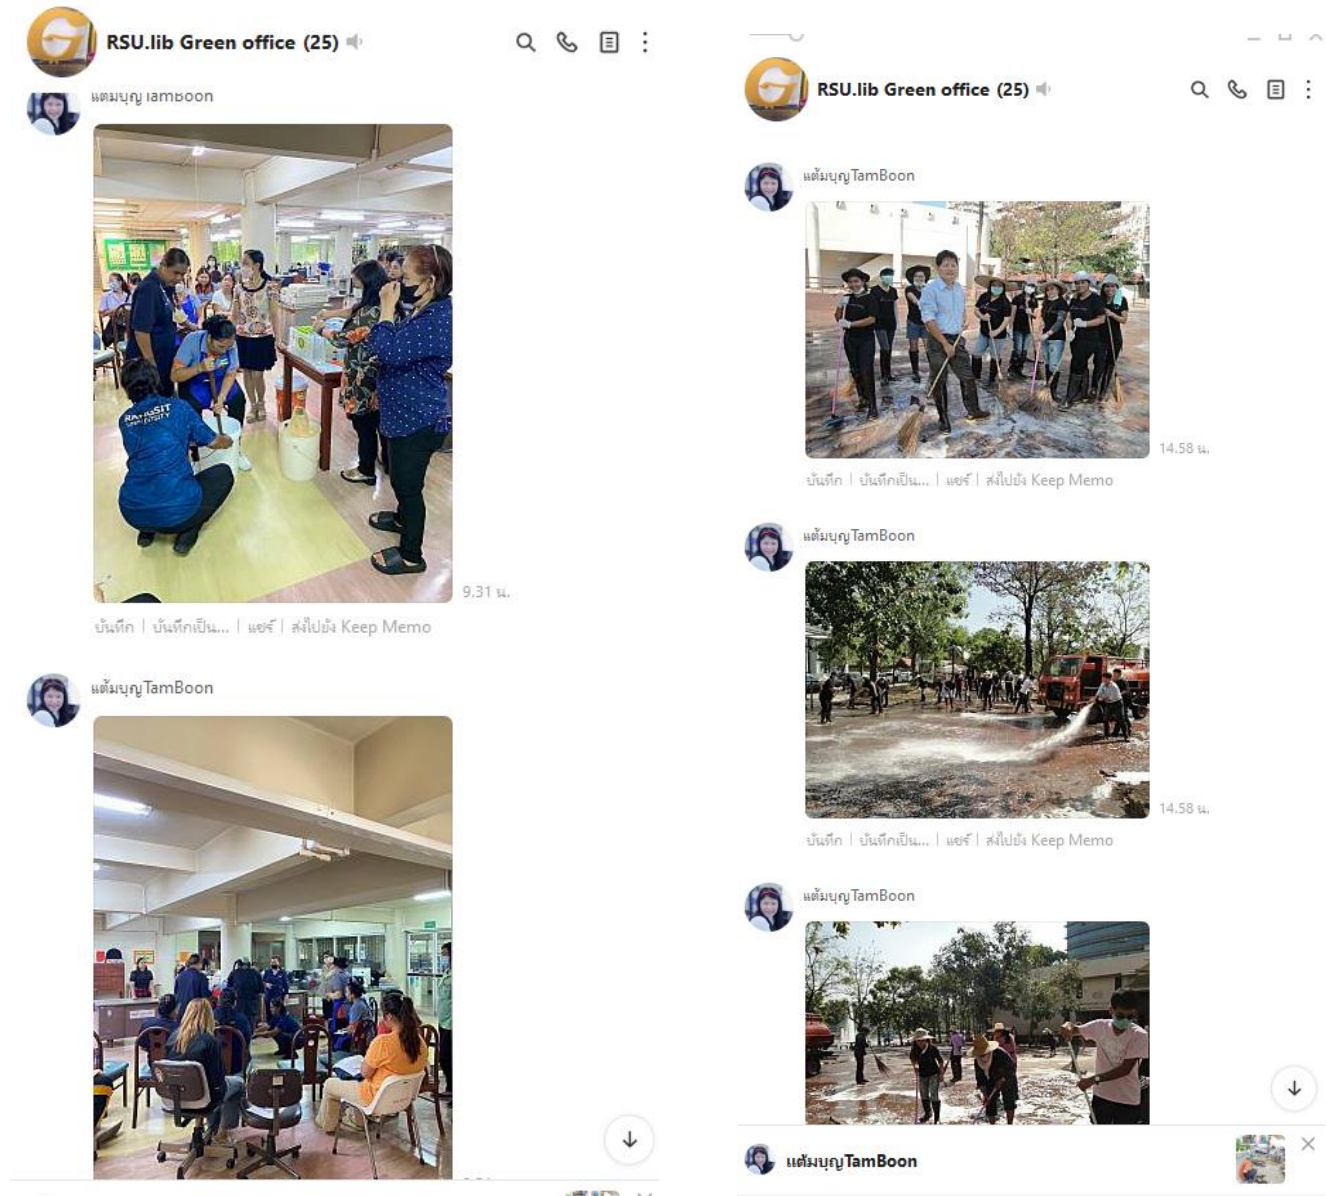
RSU.lib Green office (25)

แต้มบุญ TamBoon

9.31 น.

บันทึก | บันทึกเป็น... | แชร์ | ส่งไปยัง Keep Memo

แต้มบุญTamBoon

RSU.lib Green office (25)

แต้มบุญTamBoon

14.58 น.

บันทึก | บันทึกเป็น... | แชร์ | ส่งไปยัง Keep Memo

แต้มบุญTamBoon

14.58 น.

บันทึก | บันทึกเป็น... | แชร์ | ส่งไปยัง Keep Memo

แต้มบุญTamBoon

แต้มบุญTamBoon